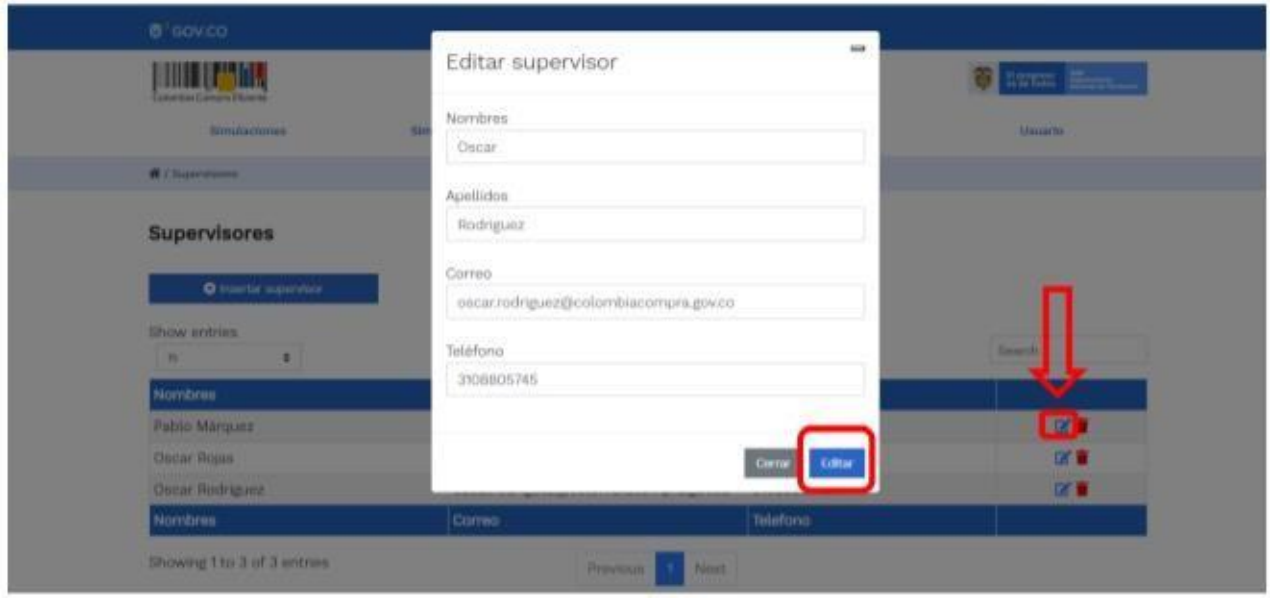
GOV.CO

Colombia Compra Eficiente

Simulaciones

Sim

Usuario

/ Supervisores

Supervisores

Insertar supervisor

Show entries

Search

| Nombres | | | |
|---|---|---|---|
| Pablo Marquez | | | |
| Oscar Rojas | | | |
| Oscar Rodriguez | | | |
| Nombres | Correo | Telefono | |

Showing 1 to 3 of 3 entries

Previous 1 Next

Editar supervisor

Nombres

Oscar

Apellidos

Rodriguez

Correo

oscar.rodriguez@colombiacompra.gov.co

Teléfono

3108805745

Cerrar

Editar